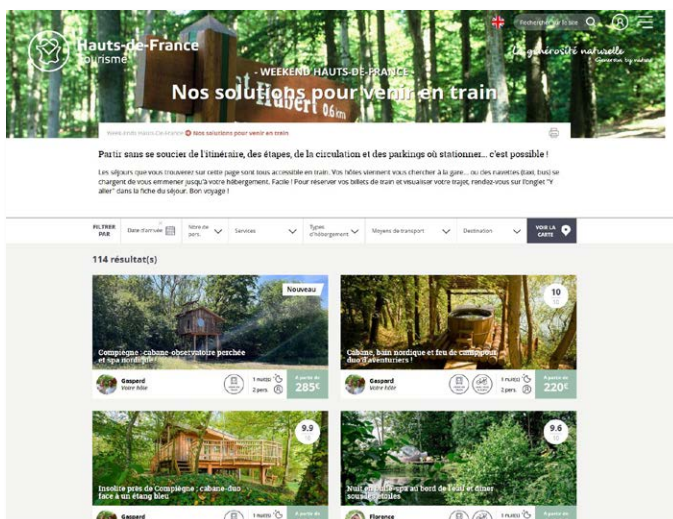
Hauts-de-France Tourisme

Rechercher sur le site

La générosité naturelle

- WEEKEND HAUTS-DE-FRANCE -

Nos solutions pour venir en train

Hubert 0,6 km

Accueil Hauts-de-France > Nos solutions pour venir en train

Partir sans se soucier de l'itinéraire, des étapes, de la circulation et des parkings où stationner... c'est possible !

Les séjours que vous trouverez sur cette page sont tous accessible en train. Vos hôtes viennent vous chercher à la gare... ou des navettes (taxi, bus) se chargent de vous emmener jusqu'à votre hébergement. Facile ! Pour réserver vos billets de train et visualiser votre trajet, rendez-vous sur l'onglet "Y aller" dans la fiche du séjour. Bon voyage !

FILTRER PAR | Date d'arrivée | Nbre de pers. | Services | Types d'hébergement | Moyens de transport | Destination | VOIR LA CARTE

114 résultat(s)

Nouveau

Compiègne : cabane-observatoire perchée et spa nordique

Gaspard
Votre hôte

1 nuit(s)
2 pers.

À partir de
285€

10

Cabane, bain nordique et feu de camp pour duo d'aventuriers !

Gaspard
Votre hôte

1 nuit(s)
2 pers.

À partir de
220€

9.9

Insolite près de Compiègne : cabane-duo face à un étang bleu

Gaspard

1 nuit(s)

À partir de

9.6

Nuit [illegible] au bord de l'eau et dîner sous les étoiles

Florence

1 nuit(s)